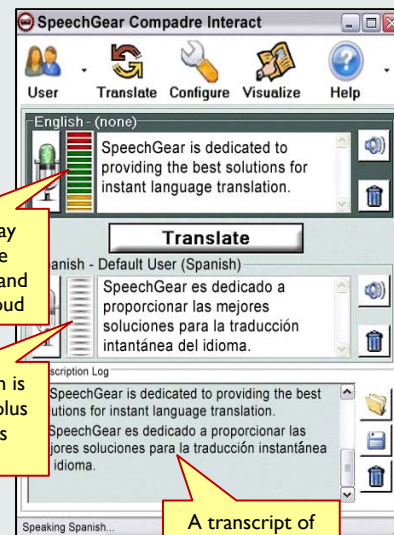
SpeechGear Compadre Interact

User
Translate
Configure
Visualize
Help

English - (none)

SpeechGear is dedicated to providing the best solutions for instant language translation.

ay
e
and
oud

Translate

anish - Default User (Spanish)

SpeechGear es dedicado a proporcionar las mejores soluciones para la traducción intantánea del idioma.

n is
plus
s

scription Log

SpeechGear is dedicated to providing the best utions for instant language translation.
SpeechGear es dedicado a proporcionar las jores soluciones para la traducción instantánea idioma.

A transcript of

Speaking Spanish...